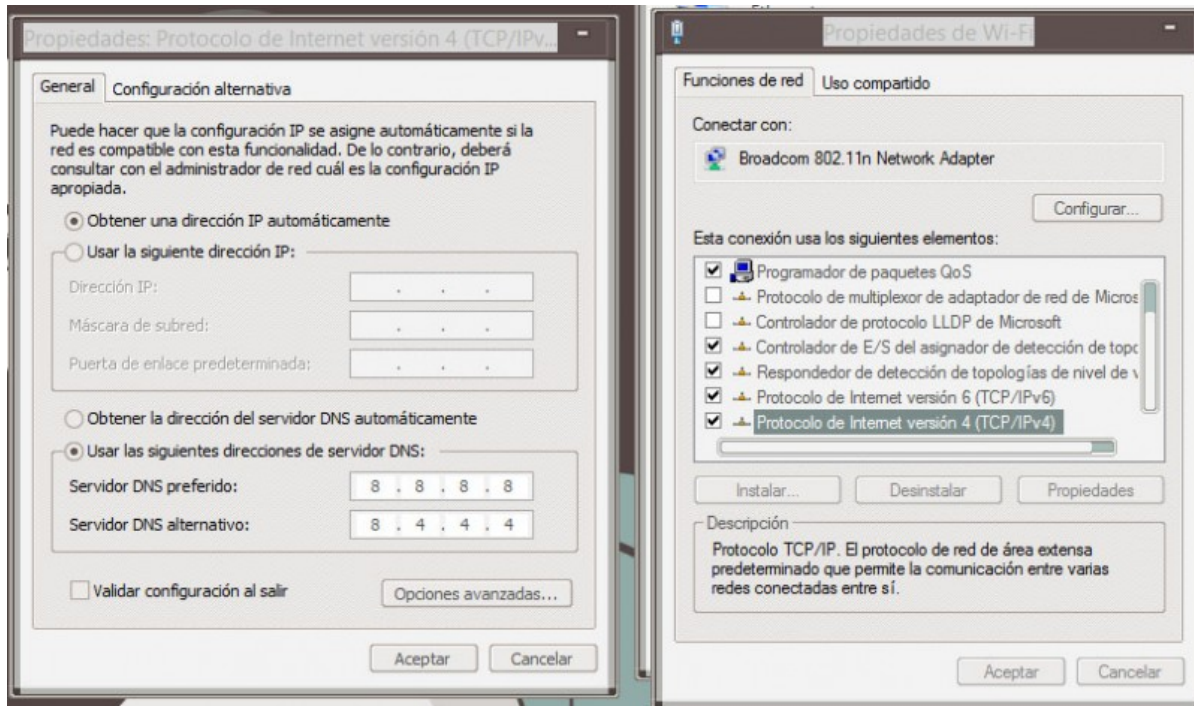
Propiedades: Protocolo de Internet versión 4 (TCP/IPv...

General | Configuración alternativa

Puede hacer que la configuración IP se asigne automáticamente si la red es compatible con esta funcionalidad. De lo contrario, deberá consultar con el administrador de red cuál es la configuración IP apropiada.

Obtener una dirección IP automáticamente
Usar la siguiente dirección IP:
Dirección IP:
Máscara de subred:
Puerta de enlace predeterminada:

Obtener la dirección del servidor DNS automáticamente
Usar las siguientes direcciones de servidor DNS:
Servidor DNS preferido: 8 . 8 . 8 . 8
Servidor DNS alternativo: 8 . 4 . 4 . 4

Validar configuración al salir
Opciones avanzadas...

Aceptar | Cancelar

Propiedades de Wi-Fi

Funciones de red | Uso compartido

Conectar con:
Broadcom 802.11n Network Adapter

Configurar...

Esta conexión usa los siguientes elementos:
Programador de paquetes QoS
Protocolo de multiplexor de adaptador de red de Micros
Controlador de protocolo LLDP de Microsoft
Controlador de E/S del asignador de detección de topo
Respondedor de detección de topologías de nivel de v
Protocolo de Internet versión 6 (TCP/IPv6)
Protocolo de Internet versión 4 (TCP/IPv4)

Instalar... | Desinstalar | Propiedades

Descripción
Protocolo TCP/IP. El protocolo de red de área extensa predeterminado que permite la comunicación entre varias redes conectadas entre sí.

Aceptar | Cancelar